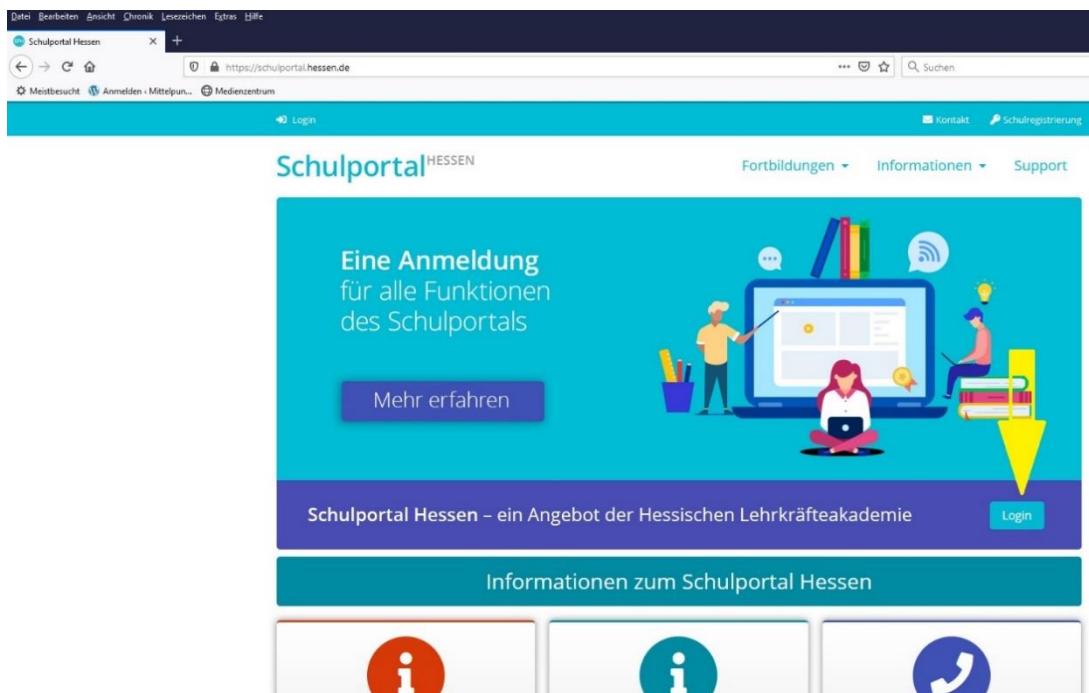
Datei Bearbeiten Ansicht Chronik Lesezeichen Extras Hilfe

Schulportal Hessen

https://schulportal.hessen.de

Suchen

Meistbesucht Anmelden ‹ Mittelpun... Medienzentrum

Login

Kontakt Schulregistrierung

Schulportal HESSEN

Fortbildungen Informationen Support

Eine Anmeldung für alle Funktionen des Schulportals

Mehr erfahren

Schulportal Hessen – ein Angebot der Hessischen Lehrkräfteakademie

Login

Informationen zum Schulportal Hessen